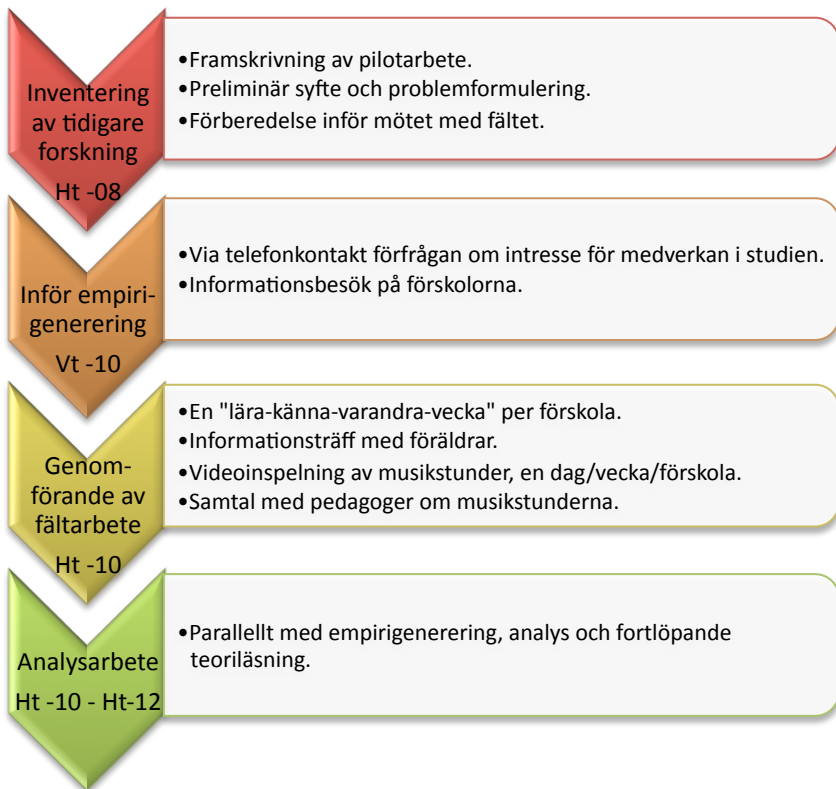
Inventering av tidigare forskning
Ht -08

•Framskrivning av pilotarbete.
•Preliminär syfte och problemformulering.
•Förberedelse inför mötet med fältet.

Inför empirigenerering
Vt -10

•Via telefonkontakt förfrågan om intresse för medverkan i studien.
•Informationsbesök på förskolorna.

Genomförande av fältarbete
Ht -10

•En "lära-känna-varandra-vecka" per förskola.
•Informationsträff med föräldrar.
•Videoinspelning av musikstunder, en dag/vecka/förskola.
•Samtal med pedagoger om musikstunderna.

Analysarbete
Ht -10 - Ht-12

•Parallellt med empirigenerering, analys och fortlöpande teoriläsning.